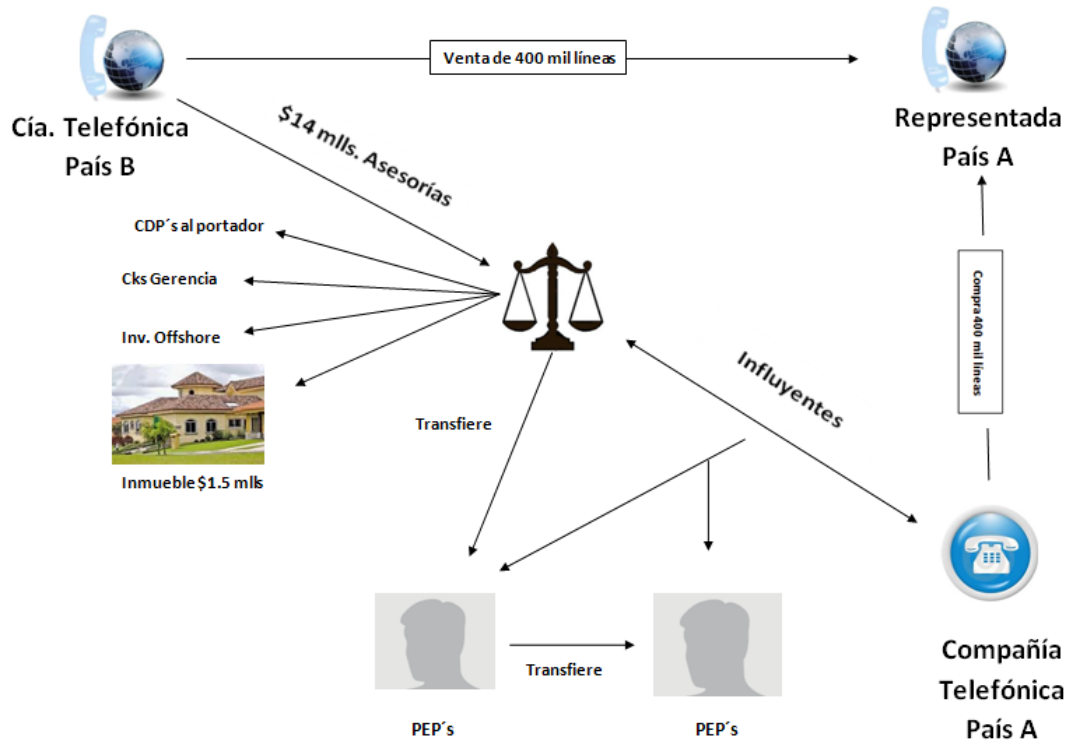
Venta de 400 mil líneas

Cía. Telefónica País B

Representada País A

$14 mlls. Asesorías

CDP´s al portador

Cks Gerencia

Inv. Offshore

Inmueble $1.5 mlls

Compra 400 mil líneas

Influyentes

Transfiere

Transfiere

PEP´s

PEP´s

Compañía Telefónica País A